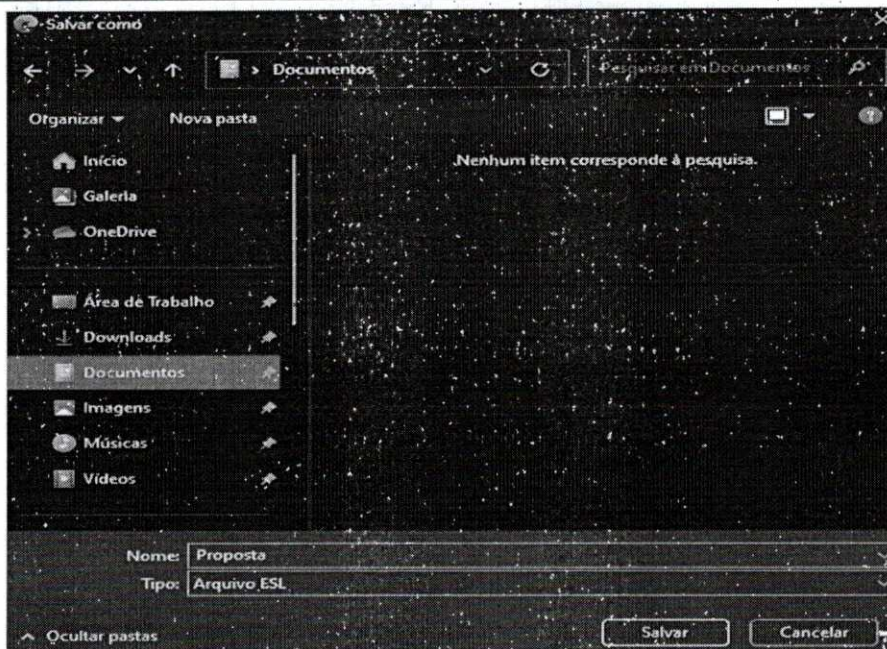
Salvar como

Documentos

Pesquisar em Documentos

Organizar ▾

Nova pasta

Nenhum item corresponde à pesquisa.

Início

Galeria

OneDrive

Área de Trabalho

Downloads

Documentos

Imagens

Músicas

Vídeos

Nome: Proposta

Tipo: Arquivo ESL

^ Ocultar pastas

Salvar

Cancelar